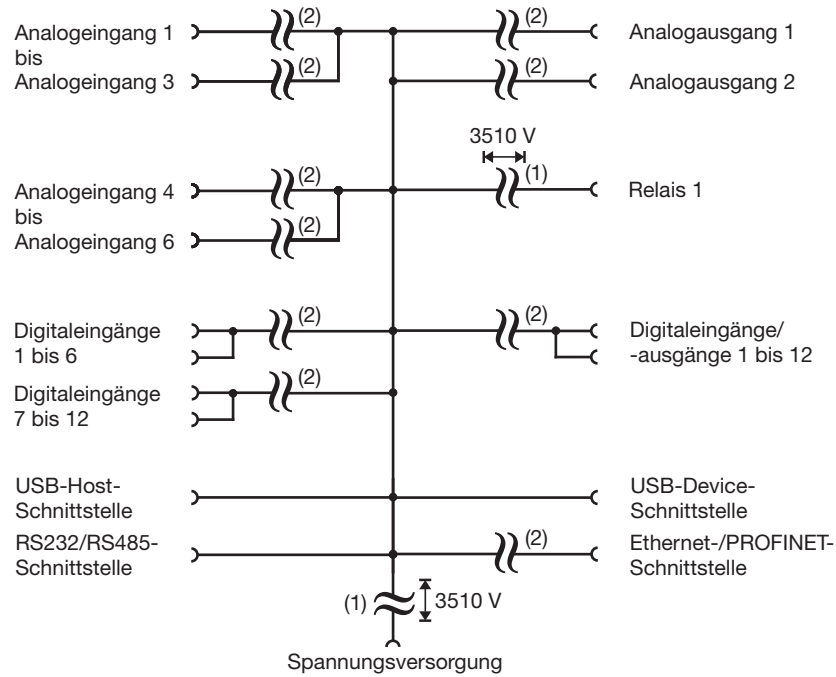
Analogeingang 1
bis
Analogeingang 3

(2)

(2)

(2)

Analogausgang 1

(2)

Analogausgang 2

3510 V

Analogeingang 4
bis
Analogeingang 6

(2)

(2)

(1)

Relais 1

Digitaleingänge
1 bis 6

(2)

(2)

Digitaleingänge/
-ausgänge 1 bis 12

Digitaleingänge
7 bis 12

(2)

USB-Host-
Schnittstelle

USB-Device-
Schnittstelle

RS232/RS485-
Schnittstelle

(2)

Ethernet-/PROFINET-
Schnittstelle

(1)

3510 V

Spannungsversorgung